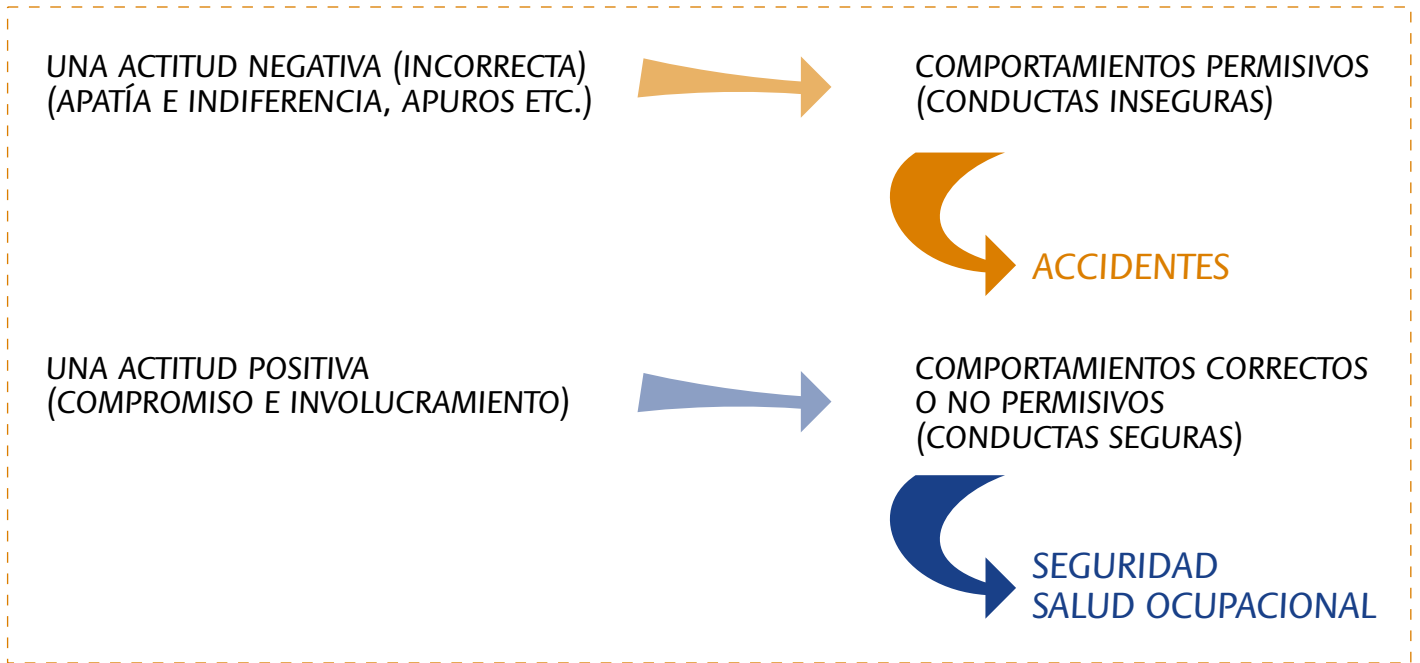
UNA ACTITUD NEGATIVA (INCORRECTA)
(APATÍA E INDIFERENCIA, APUROS ETC.)

COMPORTAMIENTOS PERMISIVOS
(CONDUCTAS INSEGURAS)

ACCIDENTES

UNA ACTITUD POSITIVA
(COMPROMISO E INVOLUCRAMIENTO)

COMPORTAMIENTOS CORRECTOS
O NO PERMISIVOS
(CONDUCTAS SEGURAS)

SEGURIDAD
SALUD OCUPACIONAL